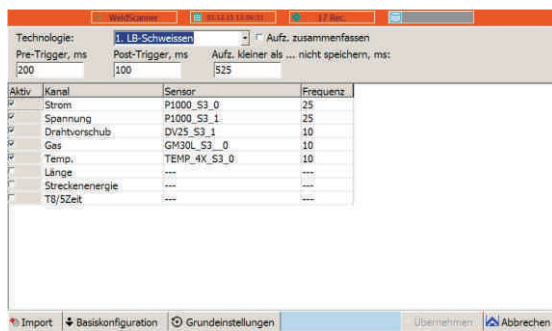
WeldScanner | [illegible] | 17 Rec.

Technologie: 1. LB-Schweissen
Aufz. zusammenfassen
Pre-Trigger, ms 200
Post-Trigger, ms 100
Aufz. kleiner als ... nicht speichern, ms: 525

| Aktiv | Kanal | Sensor | Frequenz |
|---|---|---|---|
| ✓ | Strom | P1000_S3_0 | 25 |
| ✓ | Spannung | P1000_S3_1 | 25 |
| ✓ | Drahtvorschub | DV25_S3_1 | 10 |
| ✓ | Gas | GM30L_S3__0 | 10 |
| ✓ | Temp. | TEMP_4X_S3_0 | 10 |
|  | Länge | --- | --- |
|  | Streckenenergie | --- | --- |
|  | T8/5Zeit | --- | --- |

Import | Basiskonfiguration | Grundeinstellungen | Übernehmen | Abbrechen